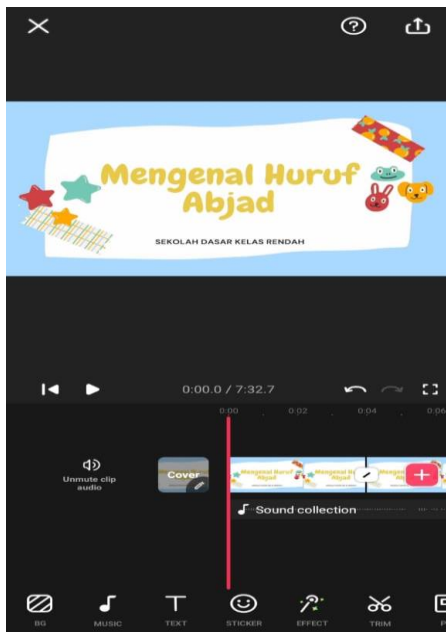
Mengenal Huruf Abjad

SEKOLAH DASAR KELAS RENDAH

0:00.0 / 7:32.7

0:00 0:02 0:04 0:06

Unmute clip audio

Cover

Mengenal Huruf Abjad

Mengenal Huruf Abjad

Mengenal Huruf Abjad

Sound collection

BG MUSIC TEXT STICKER EFFECT TRIM